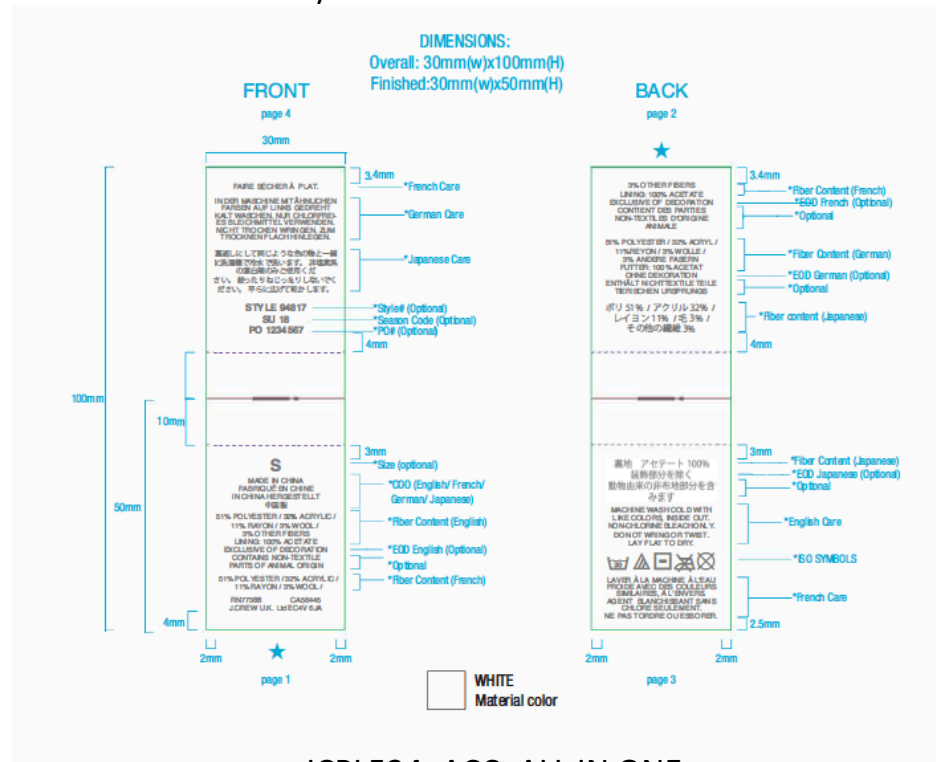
DIMENSIONS:
Overall: 30mm(w)x100mm(H)
Finished:30mm(w)x50mm(H)

FRONT
page 4

30mm

3.4mm

FAIRE SÉCHER À PLAT.
*French Care

IN DER MASCHINE MIT ÄHNLICHEN FARBEN AUF LINKS GEDREHT KALT WASCHEN. NUR CHLORFREIES BLEICHMITTEL VERWENDEN. NICHT TROCKEN WRINGEN. ZUM TROCKNEN FLACH HINLEGEN.
*German Care

裏返しにして同じような色の物と一緒に洗濯機で冷水で洗います。 非塩素系の漂白剤のみ使用してください。 絞ったりねじったりしないでください。 平らに広げて乾かします。
*Japanese Care

STYLE 94817
*Style# (Optional)
SU 18
*Season Code (Optional)
PO 1234567
*PO# (Optional)

4mm

100mm

10mm

3mm

S
*Size (optional)

MADE IN CHINA
FABRIQUÉ EN CHINE
IN CHINA HERGESTELLT
中国製
*COO (English/ French/ German/ Japanese)

51% POLYESTER / 32% ACRYLIC / 11% RAYON / 3% WOOL / 3% OTHER FIBERS
LINING: 100% ACETATE
*Fiber Content (English)

EXCLUSIVE OF DECORATION
*EOD English (Optional)
CONTAINS NON-TEXTILE PARTS OF ANIMAL ORIGIN
*Optional

51% POLYESTER / 32% ACRYLIC / 11% RAYON / 3% WOOL /
*Fiber Content (French)

RN77388 CA56445
J.CREW U.K. Ltd EC4V 6JA

50mm

4mm

2mm 2mm

page 1

BACK
page 2

3.4mm

3% OTHER FIBERS
LINING: 100% ACETATE
*Fiber Content (French)
EXCLUSIVE OF DECORATION
*EOD French (Optional)
CONTENT DES PARTIES NON-TEXTILES D'ORIGINE ANIMALE
*Optional

51% POLYESTER / 32% ACRYL / 11% RAYON / 3% WOLLE / 3% ANDERE FASERN
FUTTER: 100% ACETAT
*Fiber Content (German)
OHNE DEKORATION
*EOD German (Optional)
ENTHÄLT NICHTTEXTILE TEILE TIERISCHEN URSPRUNGS
*Optional

ポリ 51% / アクリル 32% / レイヨン 11% / 毛 3% / その他の繊維 3%
*Fiber content (Japanese)

4mm

3mm

裏地 アセテート 100%
*Fiber Content (Japanese)
装飾部分を除く
*EOD Japanese (Optional)
動物由来の非布地部分を含みます
*Optional

MACHINE WASH COLD WITH LIKE COLORS, INSIDE OUT. NON-CHLORINE BLEACH ONLY. DO NOT WRING OR TWIST. LAY FLAT TO DRY.
*English Care

*ISO SYMBOLS

LAVER À LA MACHINE À L'EAU FROIDE AVEC DES COULEURS SIMILAIRES, À L'ENVERS. AGENT BLANCHISSANT SANS CHLORE SEULEMENT. NE PAS TORDRE OU ESSORER.
*French Care

2.5mm

2mm 2mm

page 3

WHITE
Material color